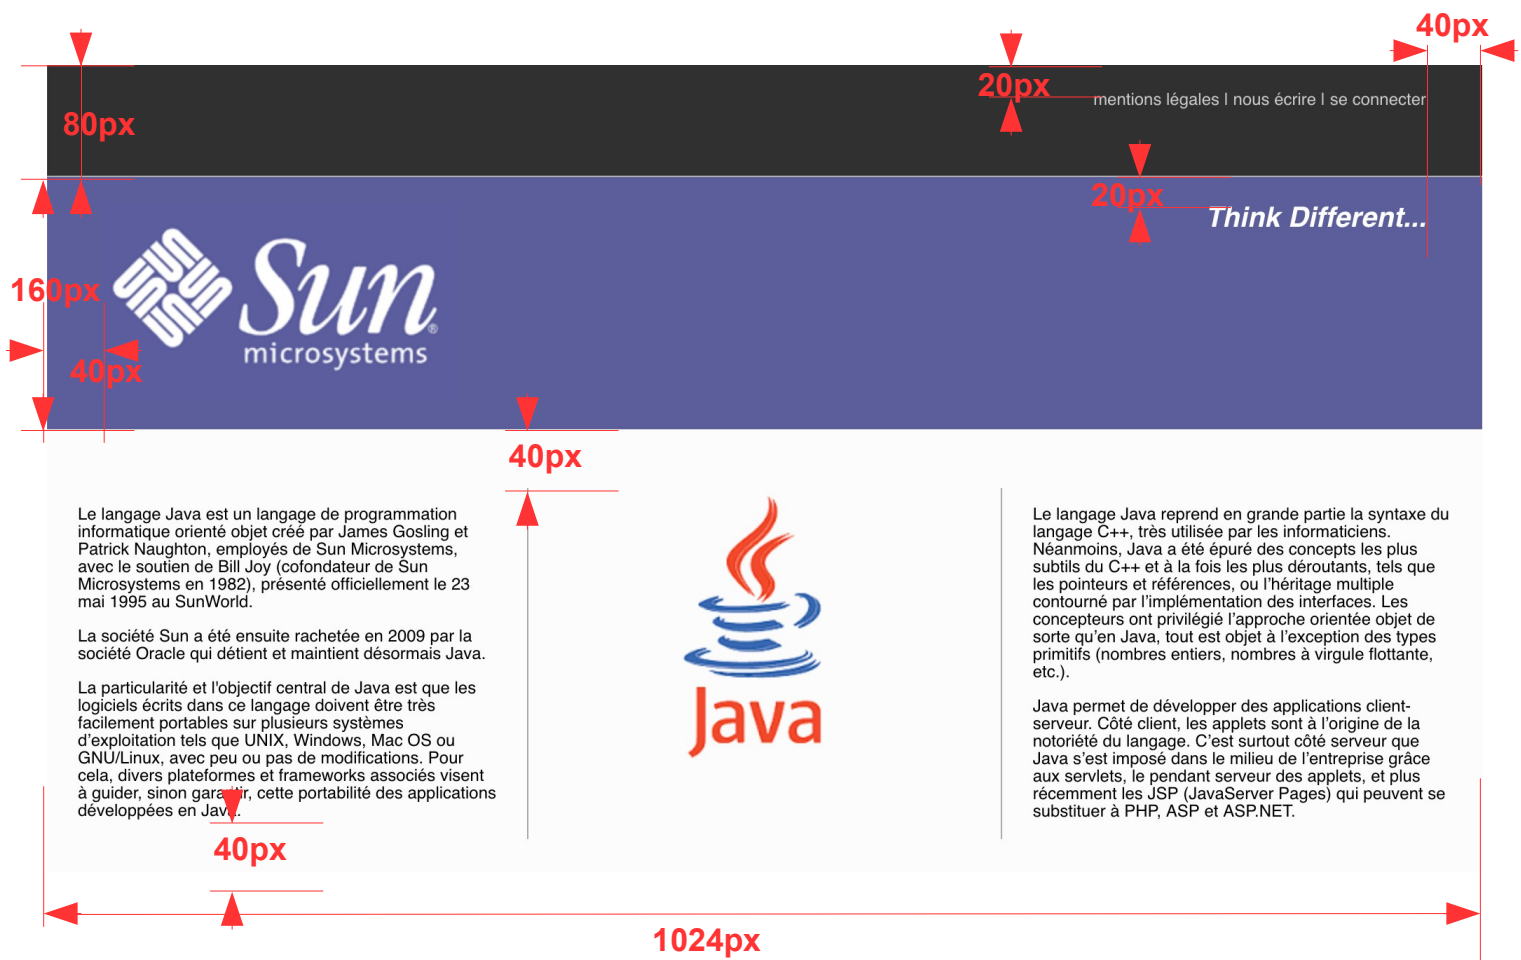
40px

20px

mentions légales I nous écrire I se connecter

80px

20px

Think Different...

160px

Sun microsystems

40px

40px

Le langage Java est un langage de programmation informatique orienté objet créé par James Gosling et Patrick Naughton, employés de Sun Microsystems, avec le soutien de Bill Joy (cofondateur de Sun Microsystems en 1982), présenté officiellement le 23 mai 1995 au SunWorld.

La société Sun a été ensuite rachetée en 2009 par la société Oracle qui détient et maintient désormais Java.

La particularité et l'objectif central de Java est que les logiciels écrits dans ce langage doivent être très facilement portables sur plusieurs systèmes d'exploitation tels que UNIX, Windows, Mac OS ou GNU/Linux, avec peu ou pas de modifications. Pour cela, divers plateformes et frameworks associés visent à guider, sinon gara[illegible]ir, cette portabilité des applications développées en Jav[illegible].

Java

Le langage Java reprend en grande partie la syntaxe du langage C++, très utilisée par les informaticiens. Néanmoins, Java a été épuré des concepts les plus subtils du C++ et à la fois les plus déroutants, tels que les pointeurs et références, ou l'héritage multiple contourné par l'implémentation des interfaces. Les concepteurs ont privilégié l'approche orientée objet de sorte qu'en Java, tout est objet à l'exception des types primitifs (nombres entiers, nombres à virgule flottante, etc.).

Java permet de développer des applications client-serveur. Côté client, les applets sont à l'origine de la notoriété du langage. C'est surtout côté serveur que Java s'est imposé dans le milieu de l'entreprise grâce aux servlets, le pendant serveur des applets, et plus récemment les JSP (JavaServer Pages) qui peuvent se substituer à PHP, ASP et ASP.NET.

40px

1024px